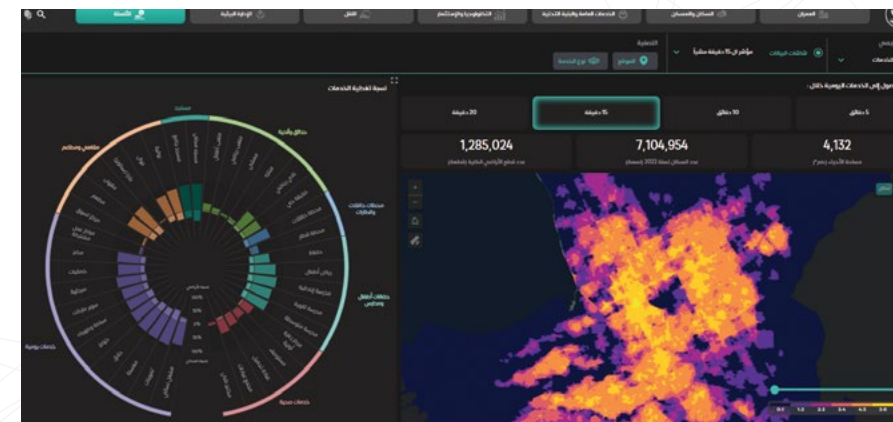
المؤشر
السكان والمساكن
الخدمات العامة والبنية الأساسية
التكنولوجيا والابتكار
النقل
الإدارة البيئية
الأنسنة

الخدمات
مؤشر الـ15 دقيقة مشياً
المواقع
نوع الخدمة

الوصول إلى الخدمات اليومية خلال:
5 دقائق
10 دقائق
15 دقيقة
20 دقيقة

4,132
مساحة الأحياء (كم²)
7,104,954
عدد السكان لسنة 2022 (نسمة)
1,285,024
عدد قطع الأراضي الخالية (قطعة)

نسبة الخدمات
مساجد
حدائق وملاعب
محطات حافلات وقطارات
مرافق أطفال ومدارس
خدمات صحية
خدمات يومية
مقاهي ومطاعم

0.1
1.2
2.3
3.4
4.5
5.6